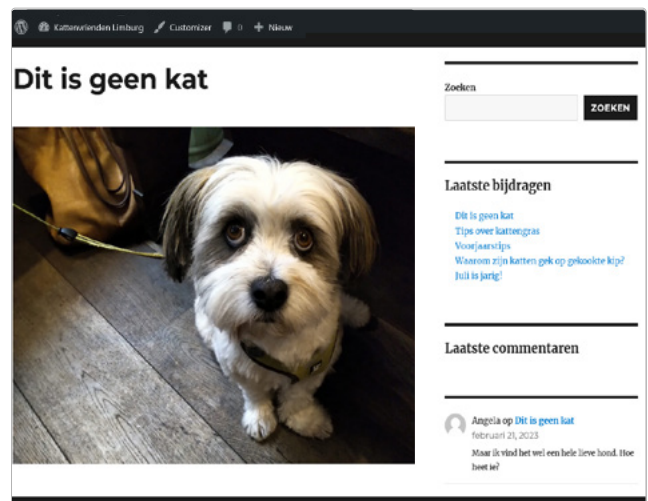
Kattenvrienden Limburg Customizer 0 Nieuw

Dit is geen kat

Zoeken

ZOEKEN

Laatste bijdragen

Dit is geen kat
Tips over kattengras
Voorjaarstips
Waarom zijn katten gek op gekookte kip?
Juli is jarig!

Laatste commentaren

Angela op Dit is geen kat
februari 21, 2023
Maar ik vind het wel een hele lieve hond. Hoe heet ie?